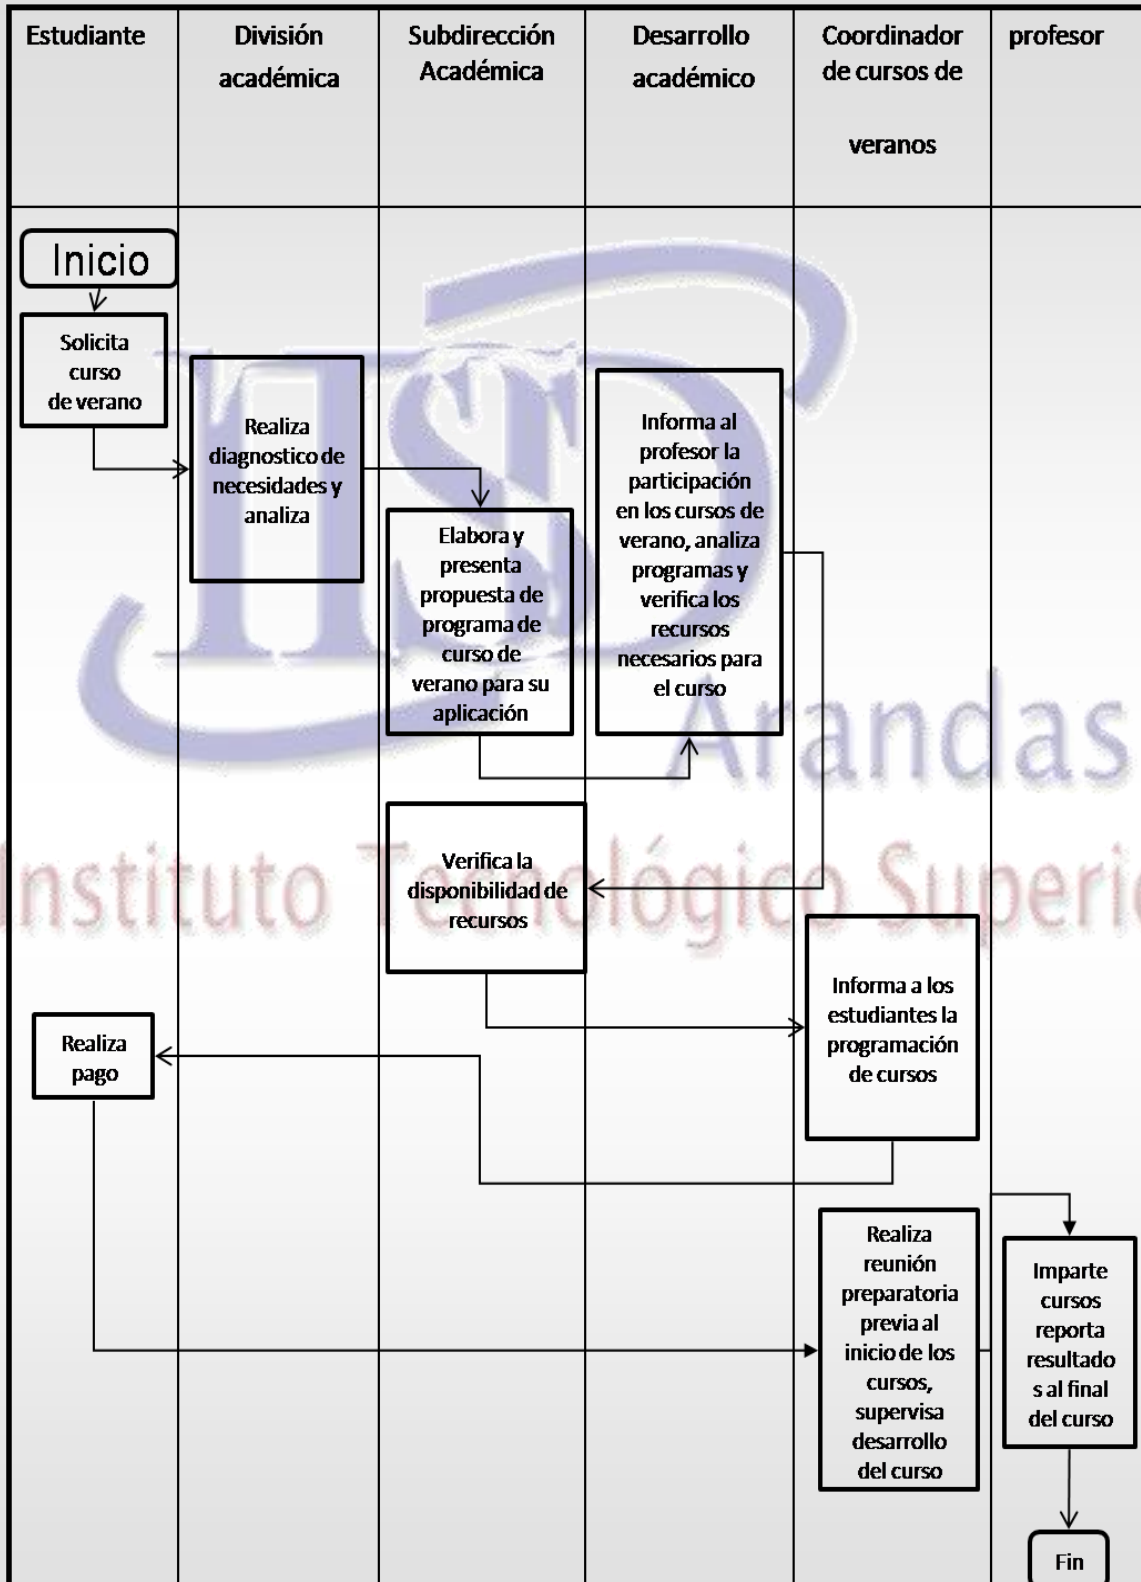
| Estudiante | División académica | Subdirección Académica | Desarrollo académico | Coordinador de cursos de veranos | profesor |
|---|---|---|---|---|---|

Inicio

Solicita curso de verano

Realiza diagnostico de necesidades y analiza

Elabora y presenta propuesta de programa de curso de verano para su aplicación

Informa al profesor la participación en los cursos de verano, analiza programas y verifica los recursos necesarios para el curso

Verifica la disponibilidad de recursos

Informa a los estudiantes la programación de cursos

Realiza pago

Realiza reunión preparatoria previa al inicio de los cursos, supervisa desarrollo del curso

Imparte cursos reporta resultado s al final del curso

Fin

ITSA
Arandas
Instituto Tecnológico Superior